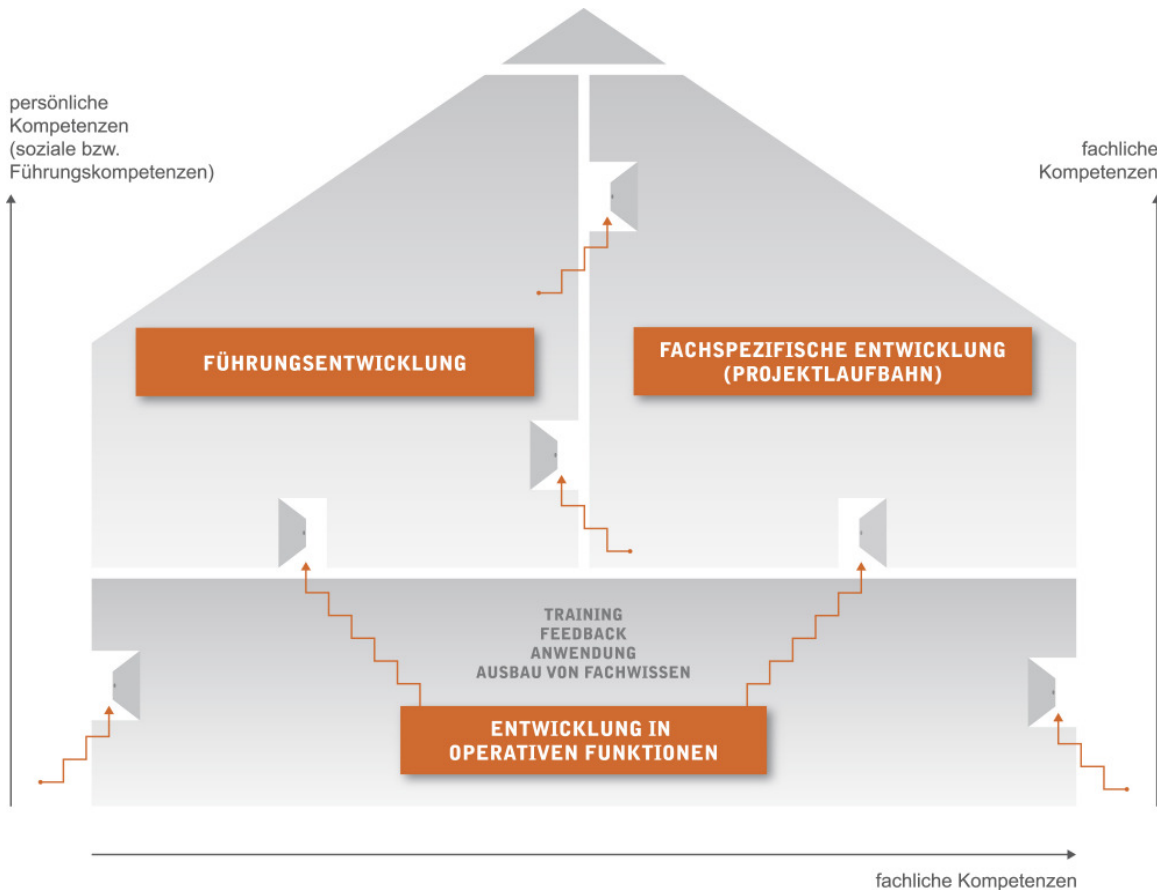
persönliche Kompetenzen (soziale bzw. Führungskompetenzen)

fachliche Kompetenzen

FÜHRUNGSENTWICKLUNG

FACHSPEZIFISCHE ENTWICKLUNG (PROJEKTLAUFBAHN)

TRAINING
FEEDBACK
ANWENDUNG
AUSBAU VON FACHWISSEN

ENTWICKLUNG IN OPERATIVEN FUNKTIONEN

fachliche Kompetenzen